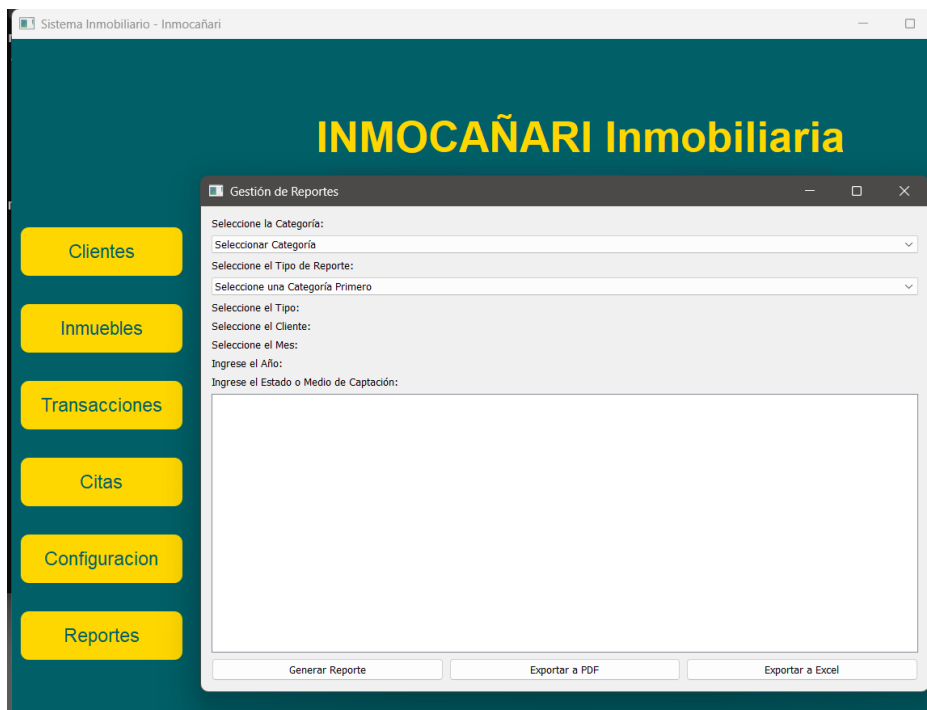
Sistema Inmobiliario - Inmocañari

INMOCAÑARI Inmobiliaria

Clientes

Inmuebles

Transacciones

Citas

Configuracion

Reportes

Gestión de Reportes

Seleccione la Categoría:

Seleccionar Categoría

Seleccione el Tipo de Reporte:

Seleccione una Categoría Primero

Seleccione el Tipo:

Seleccione el Cliente:

Seleccione el Mes:

Ingrese el Año:

Ingrese el Estado o Medio de Captación:

Generar Reporte

Exportar a PDF

Exportar a Excel